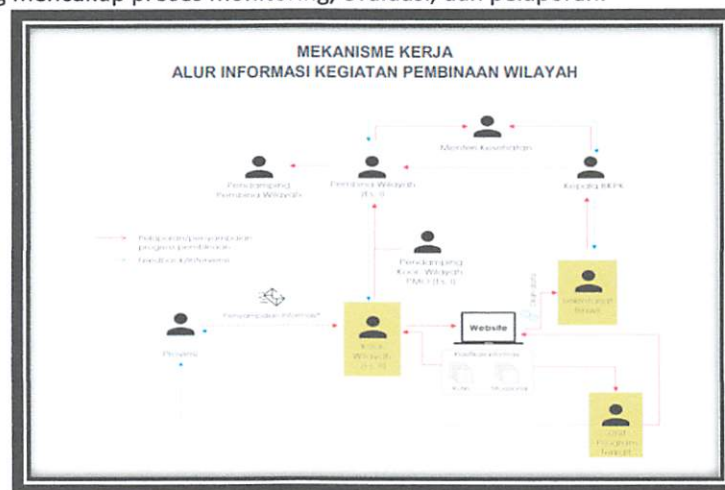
g mencakup proses monitoring, evaluasi, dan pelaporan.

MEKANISME KERJA
ALUR INFORMASI KEGIATAN PEMBINAAN WILAYAH

Menteri Kesehatan

Pendamping Pembina Wilayah

Pembina Wilayah (Es. I)

Kepala BKPK

Pelaporan/penyampaian program pembinaan

Feedback/Informasi

Pendamping Koor. Wilayah PMO (Es. II)

Penyampaian informasi*

Provinsi

Koor. Wilayah (Es. II)

Website

Sekretariat Binwil

Notifikasi/Email

Unit Program Terkait

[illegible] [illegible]